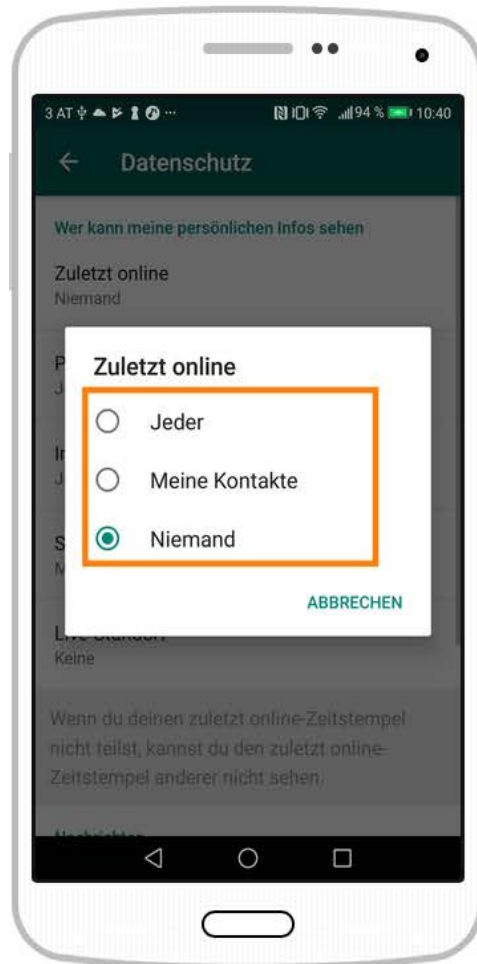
3 AT 94 % 10:40

Datenschutz

Wer kann meine persönlichen Infos sehen

Zuletzt online
Niemand

P
J

I
J

S
M

Zuletzt online

Jeder

Meine Kontakte

Niemand

ABBRECHEN

Live-Standort
Keine

Wenn du deinen zuletzt online-Zeitstempel nicht teilst, kannst du den zuletzt online-Zeitstempel anderer nicht sehen.

Nachrichten